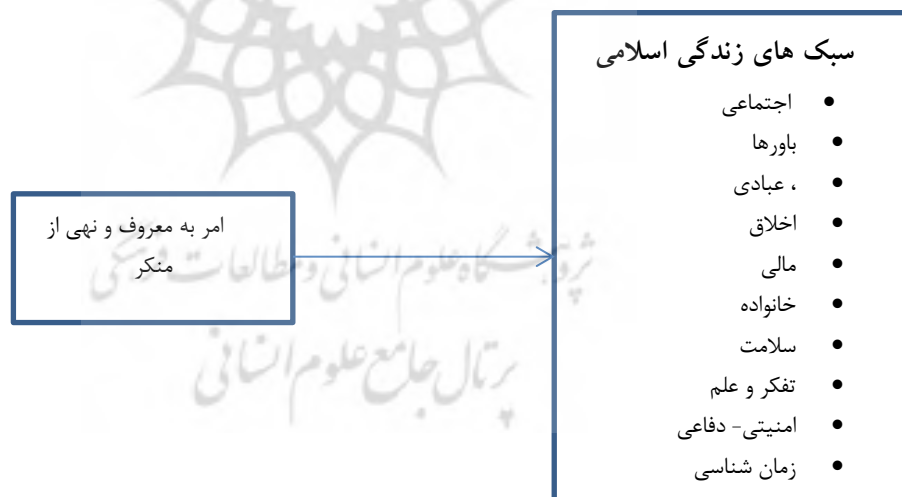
سبک های زندگی اسلامی
- اجتماعی
- باورها
- ، عبادی
- اخلاق
- مالی
- خانواده
- سلامت
- تفکر و علم
- امنیتی- دفاعی
- زمان شناسی

امر به معروف و نهی از منکر

پژوهشگاه علوم انسانی و مطالعات فرهنگی
پرتال جامع علوم انسانی